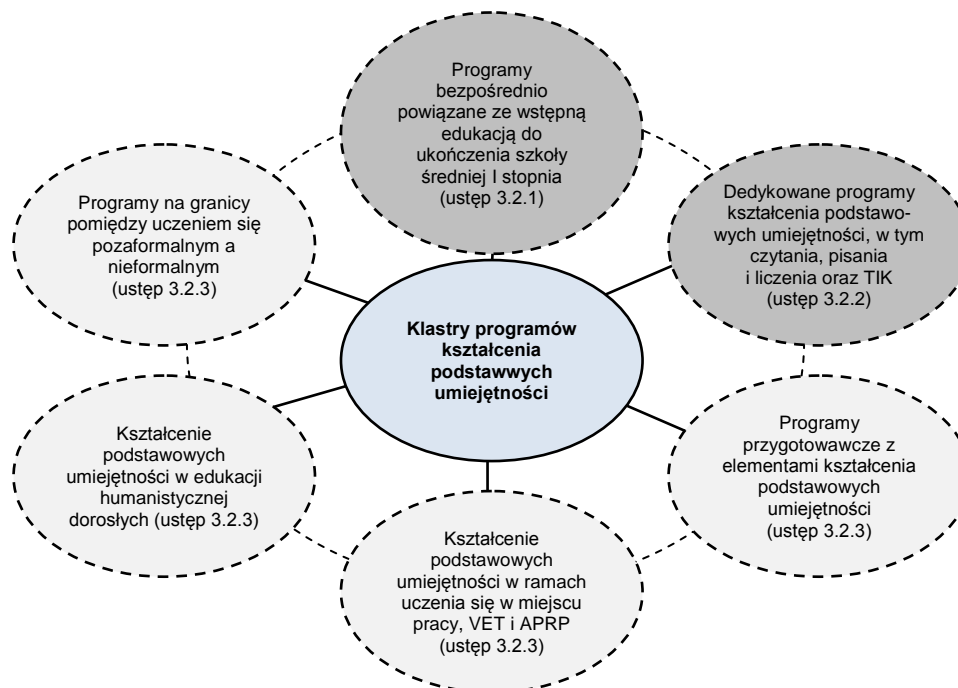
Programy bezpośrednio powiązane ze wstępną edukacją do ukończenia szkoły średniej I stopnia (ustęp 3.2.1)

Dedykowane programy kształcenia podstawowych umiejętności, w tym czytania, pisania i liczenia oraz TIK (ustęp 3.2.2)

Programy na granicy pomiędzy uczeniem się pozaformalnym a nieformalnym (ustęp 3.2.3)

Klastry programów kształcenia podstawowych umiejętności

Kształcenie podstawowych umiejętności w edukacji humanistycznej dorosłych (ustęp 3.2.3)

Programy przygotowawcze z elementami kształcenia podstawowych umiejętności (ustęp 3.2.3)

Kształcenie podstawowych umiejętności w ramach uczenia się w miejscu pracy, VET i APRP (ustęp 3.2.3)